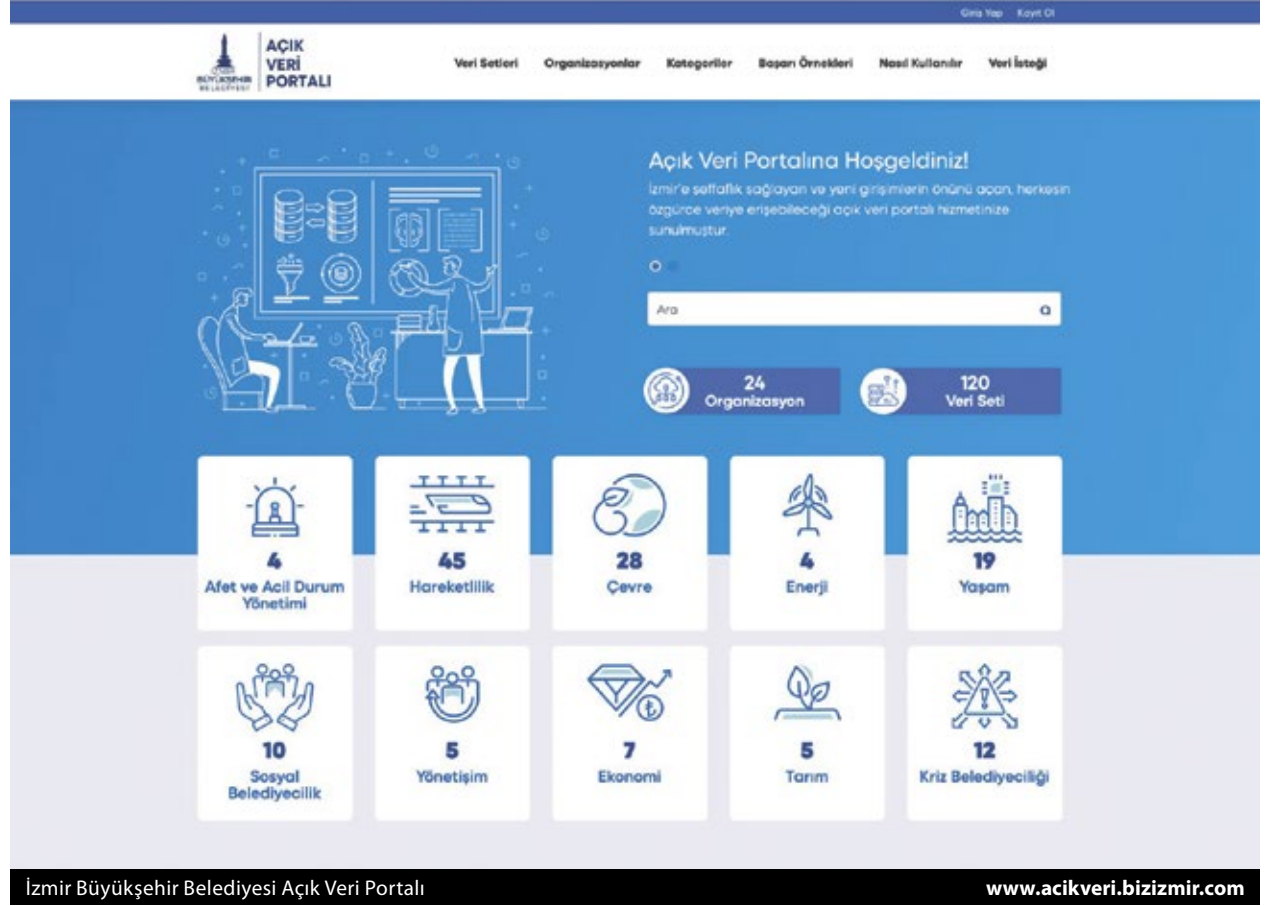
Giriş Yap Kayıt Ol

BÜYÜKŞEHİR BELEDİYESİ

AÇIK VERİ PORTALI

Veri Setleri Organizasyonlar Kategoriler Başarı Örnekleri Nasıl Kullanılır Veri İsteği

Açık Veri Portalına Hoşgeldiniz!

İzmir'e şeffaflık sağlayan ve yeni girişimlerin önünü açan, herkesin özgürce veriye erişebileceği açık veri portalı hizmetinize sunulmuştur.

Ara

24 Organizasyon

120 Veri Seti

4 Afet ve Acil Durum Yönetimi

45 Hareketlilik

28 Çevre

4 Enerji

19 Yaşam

10 Sosyal Belediyecilik

5 Yönetişim

7 Ekonomi

5 Tarım

12 Kriz Belediyeciliği

İzmir Büyükşehir Belediyesi Açık Veri Portalı

www.acikveri.bizizmir.com